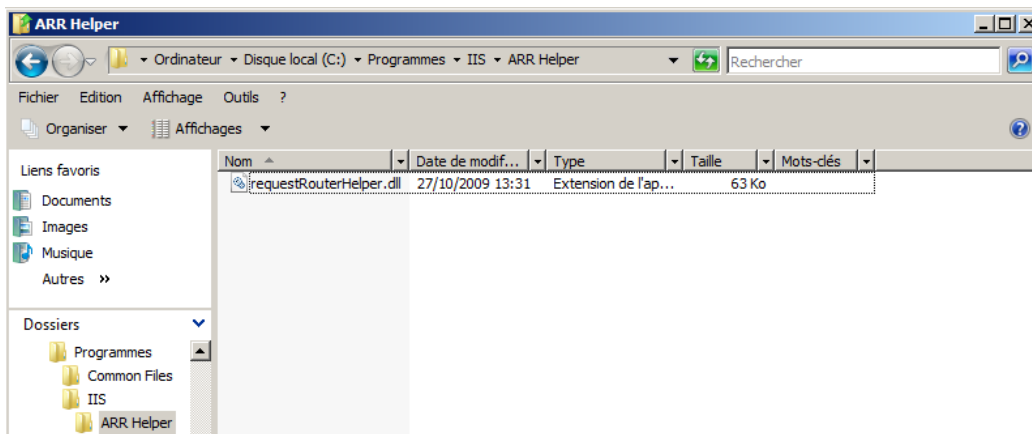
ARR Helper

▸ Ordinateur ▸ Disque local (C:) ▸ Programmes ▸ IIS ▸ ARR Helper

Rechercher

Fichier Edition Affichage Outils ?

Organiser ▾ Affichages ▾

Liens favoris

Documents

Images

Musique

Autres »

| Nom | Date de modif... | Type | Taille | Mots-clés |
|---|---|---|---|---|
| requestRouterHelper.dll | 27/10/2009 13:31 | Extension de l'ap... | 63 Ko | |

Dossiers

Programmes

Common Files

IIS

ARR Helper